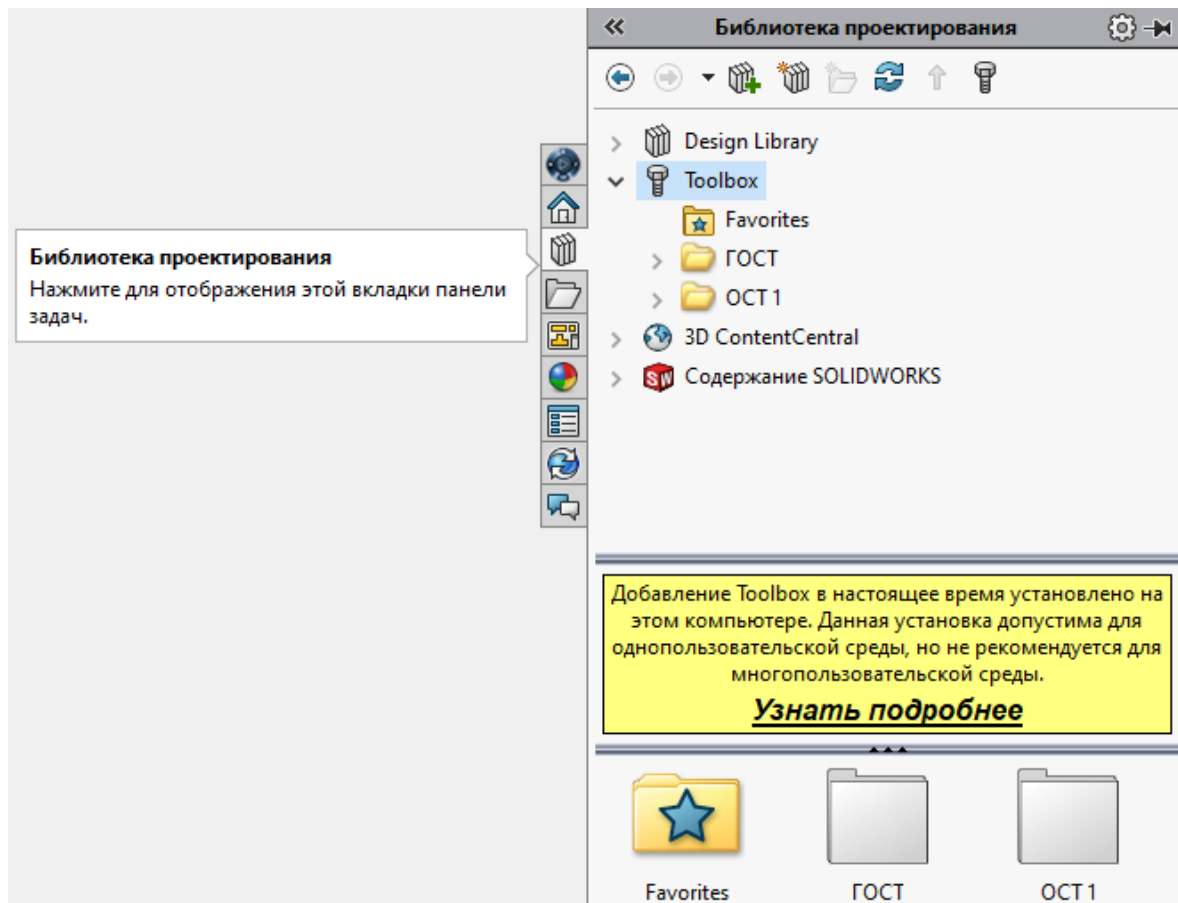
Библиотека проектирования
Нажмите для отображения этой вкладки панели задач.

Библиотека проектирования

Design Library
Toolbox
Favorites
ГОСТ
ОСТ 1
3D ContentCentral
Содержание SOLIDWORKS

Добавление Toolbox в настоящее время установлено на этом компьютере. Данная установка допустима для однопользовательской среды, но не рекомендуется для многопользовательской среды.
Узнать подробнее

Favorites
ГОСТ
ОСТ 1